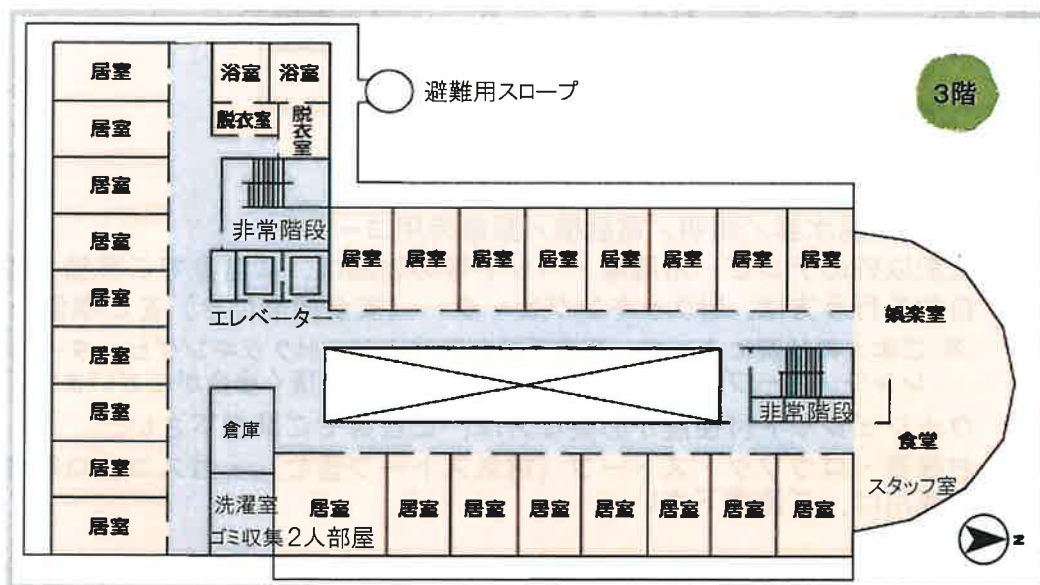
居室
居室
居室
居室
居室
居室
居室
居室
居室

浴室
浴室
脱衣室
脱衣室

避難用スロープ

3階

非常階段

エレベーター

居室 居室 居室 居室 居室 居室 居室 居室

娯楽室

非常階段

倉庫

洗濯室
ゴミ収集

居室
2人部屋

居室 居室 居室 居室 居室 居室 居室

食堂

スタッフ室

N